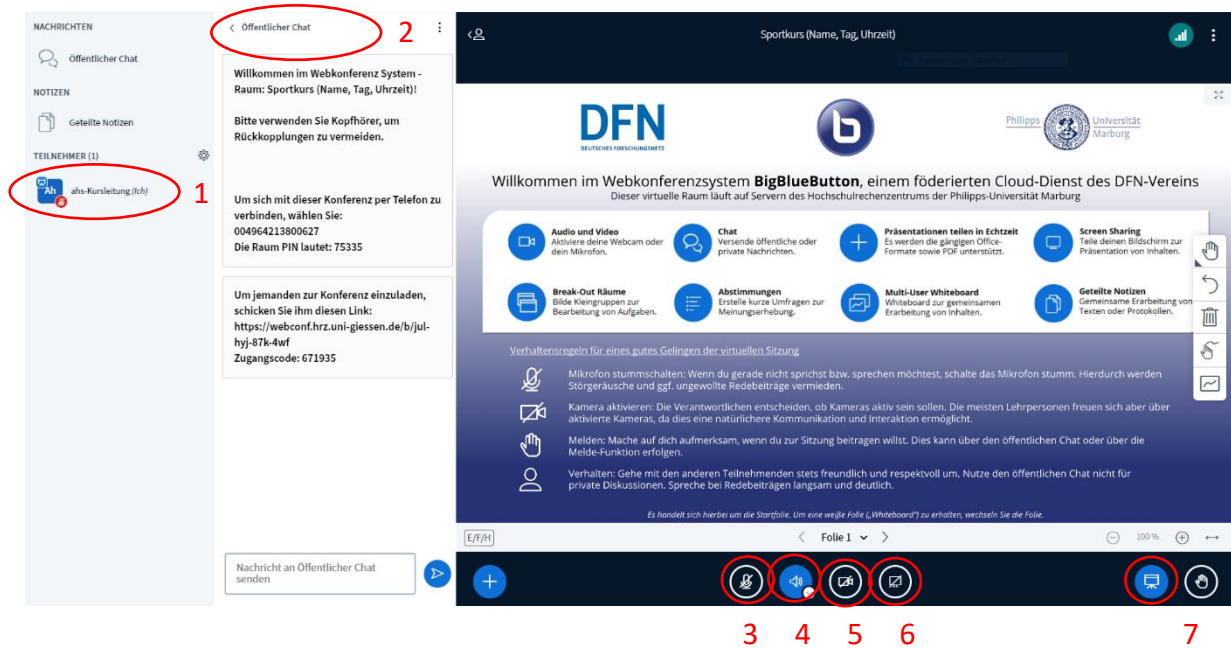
NACHRICHTEN

Öffentlicher Chat

NOTIZEN

Geteilte Notizen

TEILNEHMER (1)

Ah ahs-Kursleitung (Ich)

1

Öffentlicher Chat

2

Willkommen im Webkonferenz System - Raum: Sportkurs (Name, Tag, Uhrzeit)!

Bitte verwenden Sie Kopfhörer, um Rückkopplungen zu vermeiden.

Um sich mit dieser Konferenz per Telefon zu verbinden, wählen Sie: 004964213800627
Die Raum PIN lautet: 75335

Um jemanden zur Konferenz einzuladen, schicken Sie ihm diesen Link: https://webconf.hrz.uni-giessen.de/b/jul-hyj-87k-4wf
Zugangscode: 671935

Nachricht an Öffentlicher Chat senden

Sportkurs (Name, Tag, Uhrzeit)

DFN
DEUTSCHES FORSCHUNGSNETZ

Philipps Universität Marburg

Willkommen im Webkonferenzsystem **BigBlueButton**, einem föderierten Cloud-Dienst des DFN-Vereins
Dieser virtuelle Raum läuft auf Servern des Hochschulrechenzentrums der Philipps-Universität Marburg

**Audio und Video** Aktiviere deine Webcam oder dein Mikrofon.

**Chat** Versende öffentliche oder private Nachrichten.

**Präsentationen teilen in Echtzeit** Es werden die gängigen Office-Formate sowie PDF unterstützt.

**Screen Sharing** Teile deinen Bildschirm zur Präsentation von Inhalten.

**Break-Out Räume** Bilde Kleingruppen zur Bearbeitung von Aufgaben.

**Abstimmungen** Erstelle kurze Umfragen zur Meinungserhebung.

**Multi-User Whiteboard** Whiteboard zur gemeinsamen Erarbeitung von Inhalten.

**Geteilte Notizen** Gemeinsame Erarbeitung von Texten oder Protokollen.

Verhaltensregeln für eines gutes Gelingen der virtuellen Sitzung

Mikrofon stummschalten: Wenn du gerade nicht sprichst bzw. sprechen möchtest, schalte das Mikrofon stumm. Hierdurch werden Störgeräusche und ggf. ungewollte Redebeiträge vermieden.

Kamera aktivieren: Die Verantwortlichen entscheiden, ob Kameras aktiv sein sollen. Die meisten Lehrpersonen freuen sich aber über aktivierte Kameras, da dies eine natürlichere Kommunikation und Interaktion ermöglicht.

Melden: Mache auf dich aufmerksam, wenn du zur Sitzung beitragen willst. Dies kann über den öffentlichen Chat oder über die Melde-Funktion erfolgen.

Verhalten: Gehe mit den anderen Teilnehmenden stets freundlich und respektvoll um. Nutze den öffentlichen Chat nicht für private Diskussionen. Spreche bei Redebeiträgen langsam und deutlich.

Es handelt sich hierbei um die Startfolie. Um eine weiße Folie („Whiteboard") zu erhalten, wechseln Sie die Folie.

E/F/H

Folie 1

100 %

3 4 5 6 7